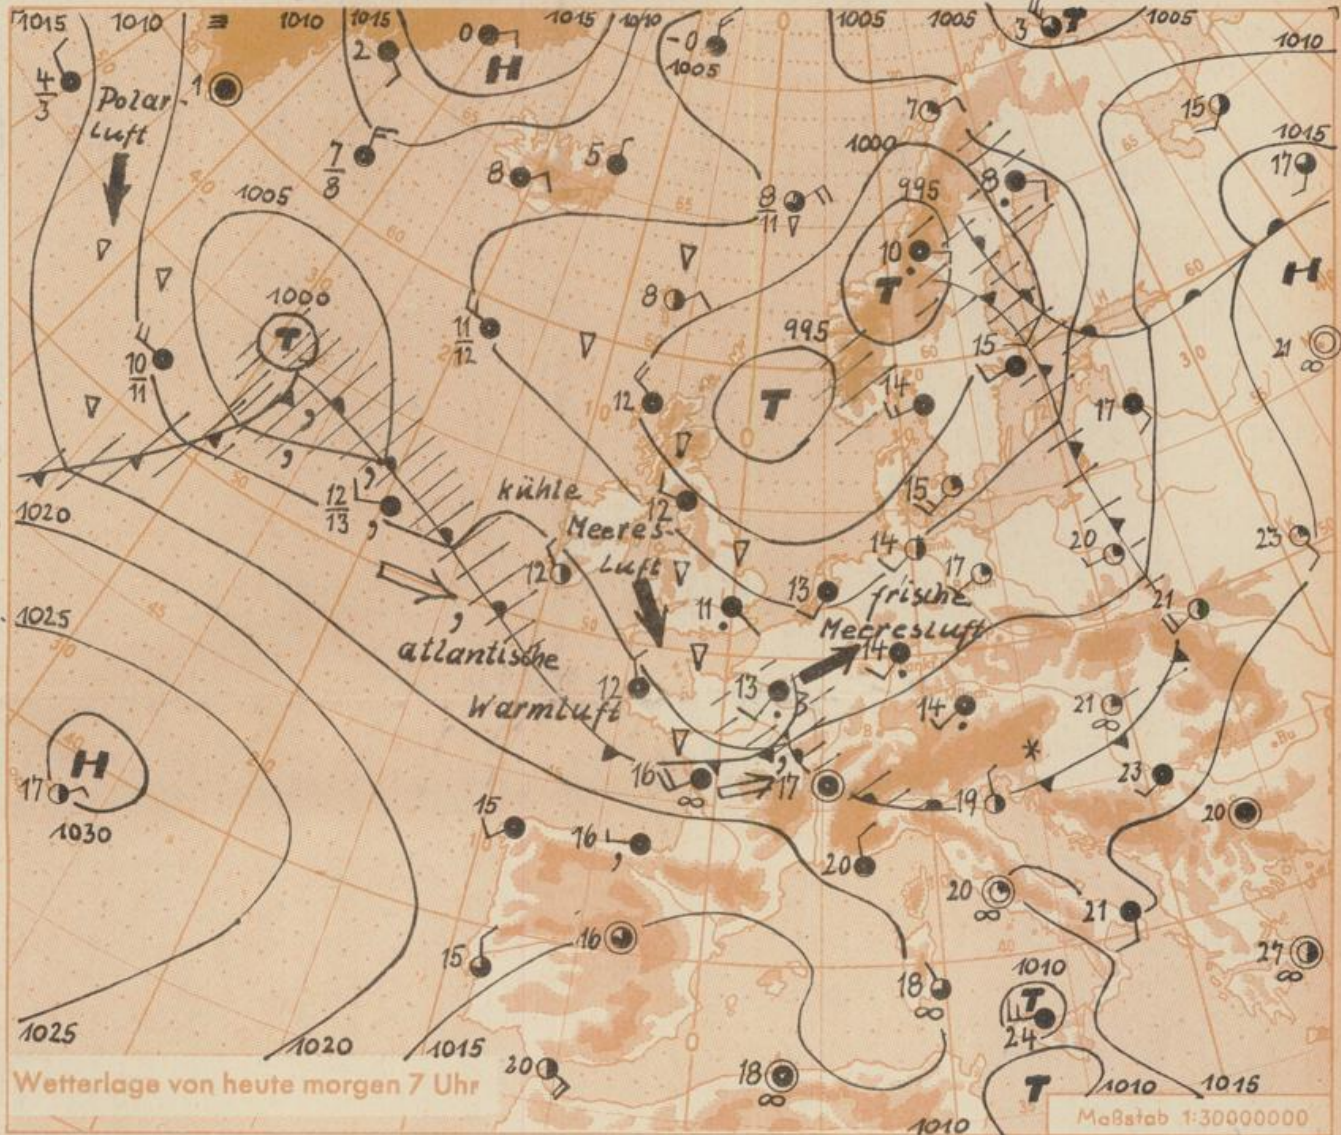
1015 1010 1010 1015 1015 1010 1005 1005 1005 1010

$\frac{4}{3}$ Polarluft 1 2 0 H -0 1005 3 T 7 15 1015 17

$\frac{7}{8}$ 5 8 8 $\frac{8}{11}$ 1000 995 8 H

1005 1000 T 10 T 8 $\frac{11}{12}$ 995 T 15 21 ∞

$\frac{10}{11}$ 12 14 17

kühle Meeresluft 12 15 $\frac{12}{13}$ 1020 12 14 20 23

17 13 frische Meeresluft 11 21 1025 atlantische Warmluft 12 13 14 14 21 ∞

H 17 1030 16 ∞ 17 19 23 20

15 16 20 20 ∞ 21

16 15 18 ∞ 1010 T 24 27 ∞

1025 1020 1015 20 18 ∞ T 1010 1015 1010

Wetterlage von heute morgen 7 Uhr

Maßstab 1:30000000